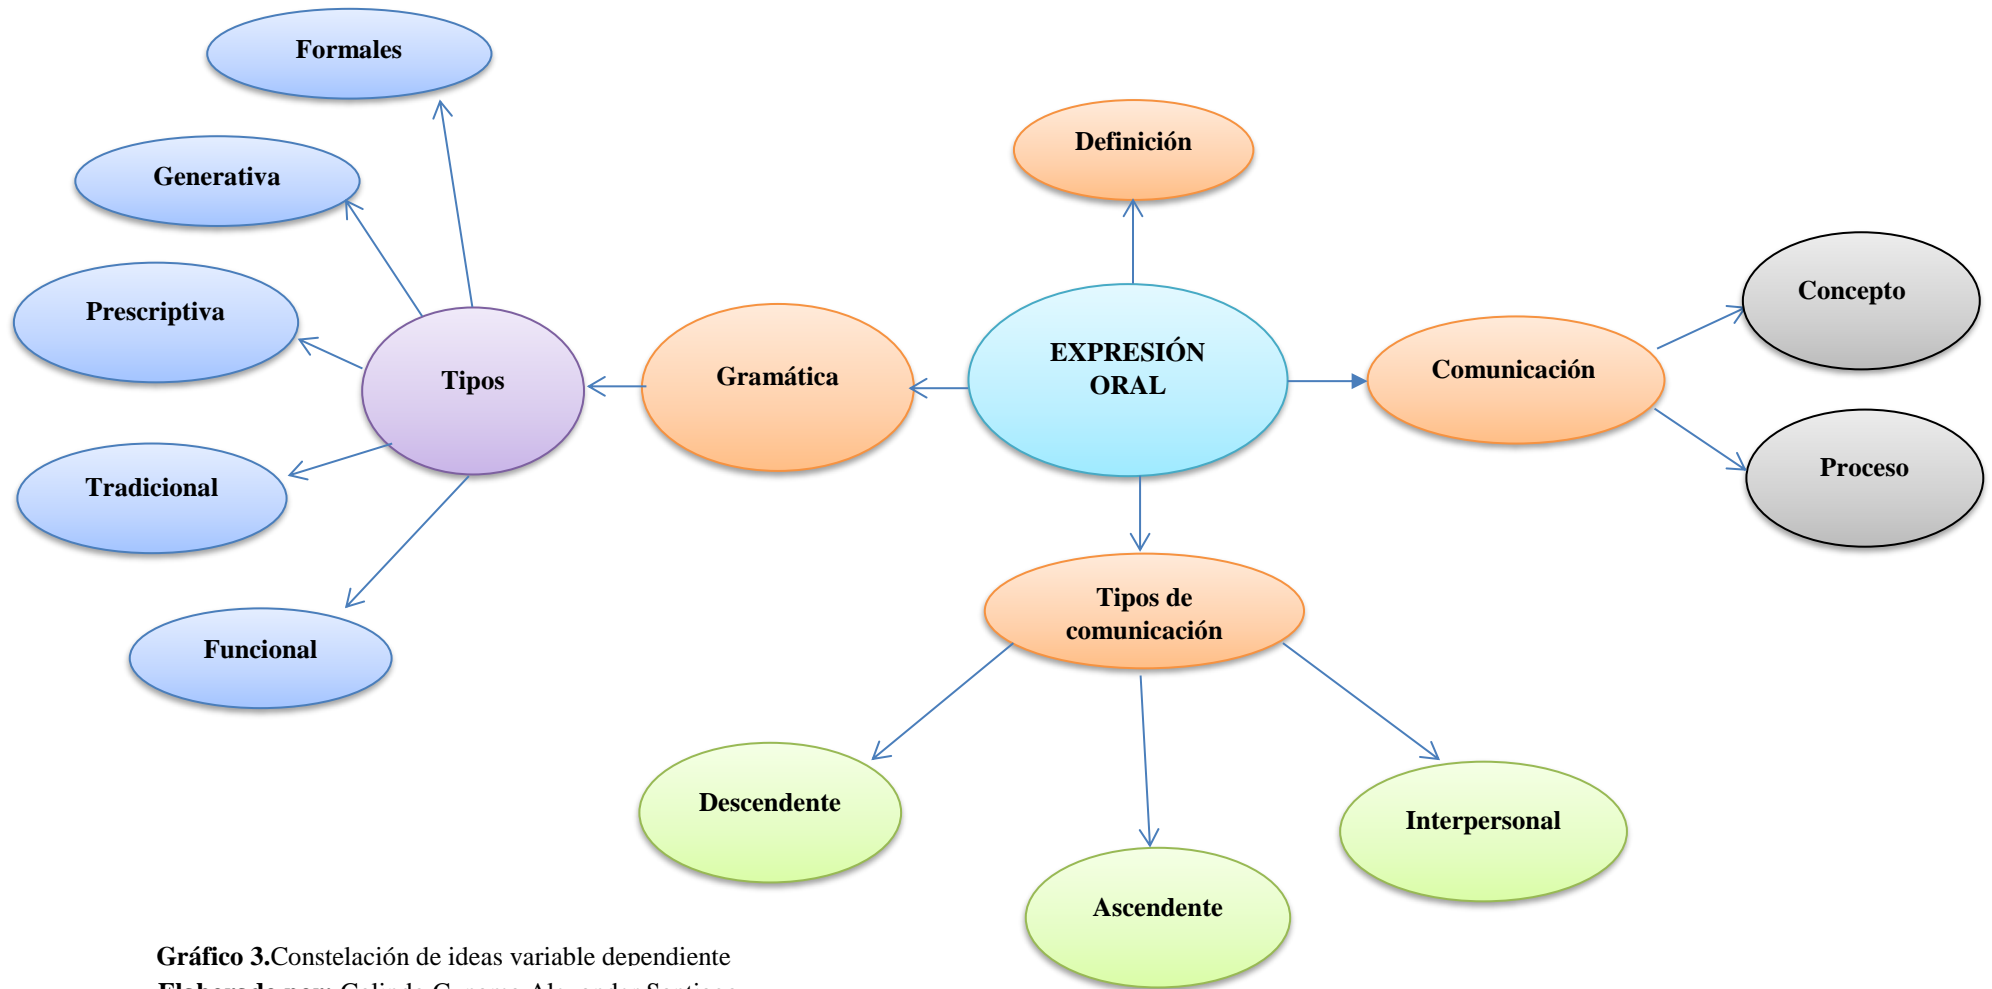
Formales

Generativa

Prescriptiva

Tradicional

Funcional

Tipos

Gramática

Definición

EXPRESIÓN ORAL

Comunicación

Concepto

Proceso

Tipos de comunicación

Descendente

Ascendente

Interpersonal

Gráfico 3.Constelación de ideas variable dependiente
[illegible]